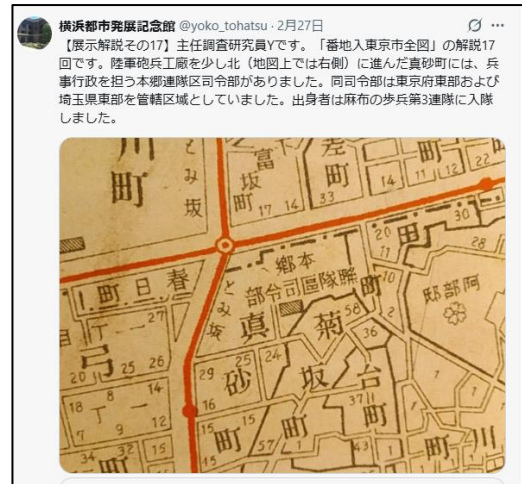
横浜都市発展記念館 @yoko_tohatsu · 2月27日

【展示解説その17】主任調査研究員Yです。「番地入東京市全図」の解説17回です。陸軍砲兵工廠を少し北（地図上では右側）に進んだ真砂町には、兵事行政を担う本郷連隊区司令部がありました。同司令部は東京府東部および埼玉県東部を管轄区域としていました。出身者は麻布の歩兵第3連隊に入隊しました。

川
町
富
坂
町 17 14 33
み
坂
差
町 14 11 12 22
町
30
20
田
28
10
郷本
部令司區隊聯
町
邸部阿
町日春
27
と
み
坂
真
58
菊
36
25 26
14
29 25
24
砂
坂
台
18 丁
7 9 12
16
15 15
町
57
37 11
町
町
川
34